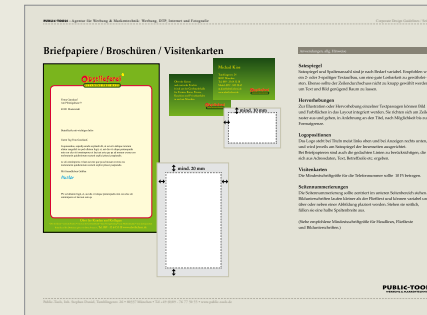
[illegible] | Agentur für Werbung & Markenaufbau, Werbung, KFZ, Internet und Fotografie

Briefpapiere / Broschüren / Visitenkarten

Obstlefest

Michal Kuz

mind. 20 mm

mind. 20 mm

Satzspiegel

Herrenbehangen

Logopositionen

Visitenkarten

Schemennummerungen

PUBLIC-TOOL